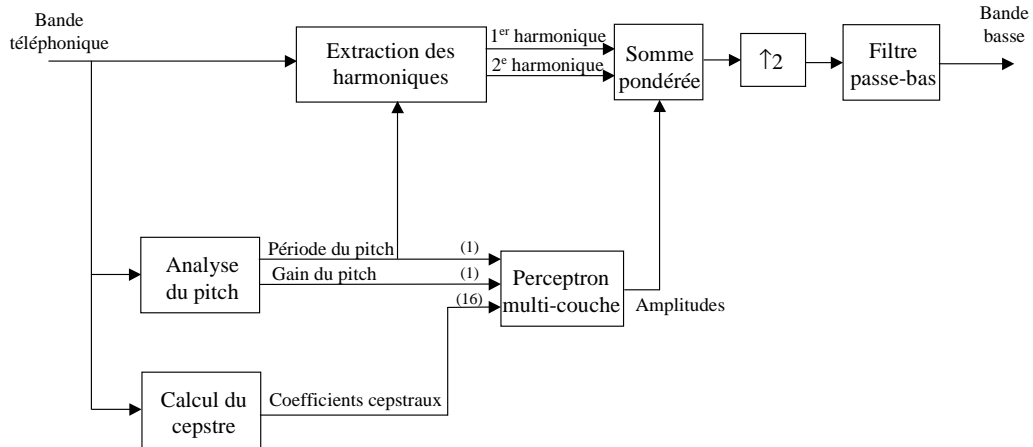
Bande téléphonique

Extraction des harmoniques

1$^{er}$ harmonique

2$^{e}$ harmonique

Somme pondérée

$\uparrow 2$

Filtre passe-bas

Bande basse

Analyse du pitch

Période du pitch

(1)

Gain du pitch

(1)

(16)

Perceptron multi-couche

Amplitudes

Calcul du cepstre

Coefficients cepstraux